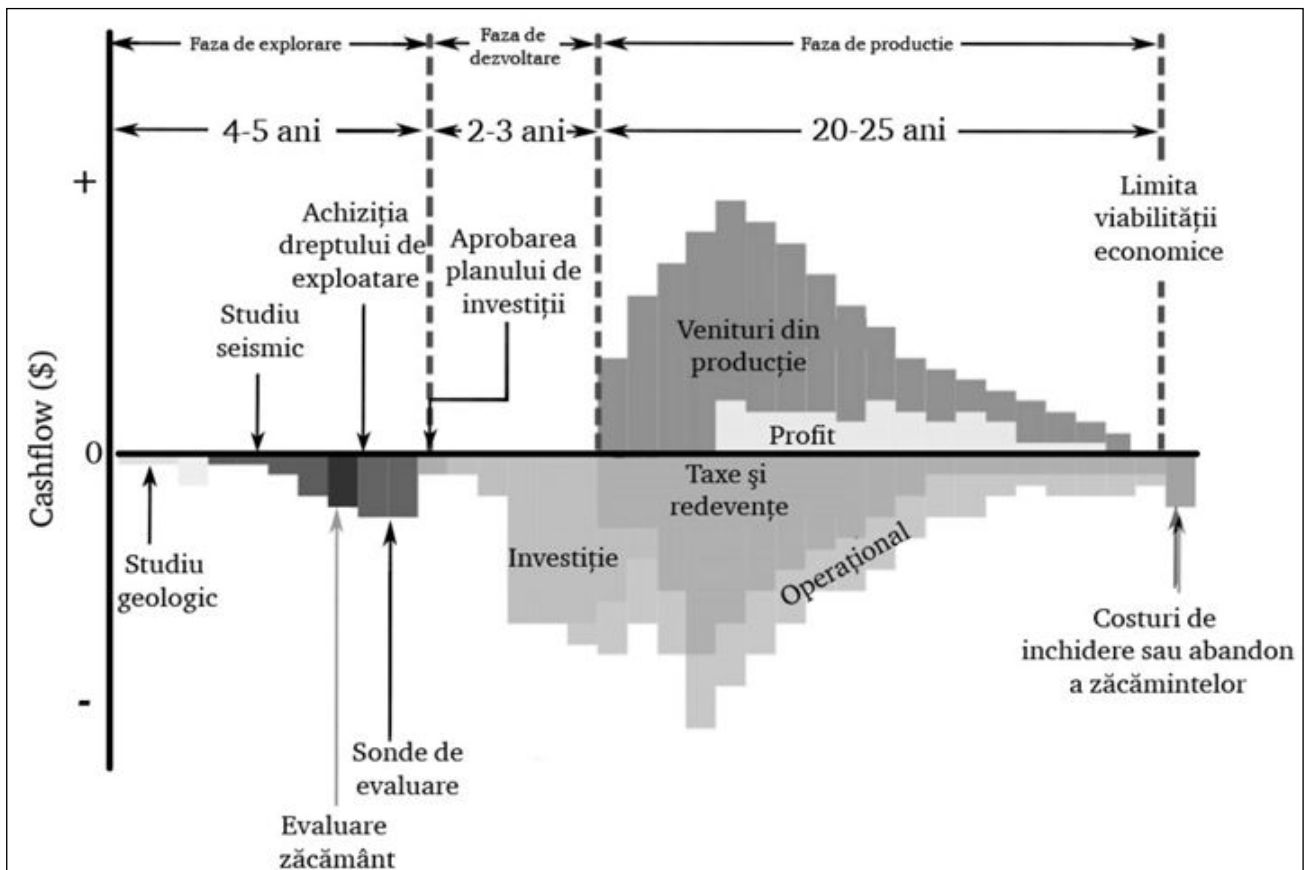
Faza de explorare

Faza de dezvoltare

Faza de productie

4-5 ani

2-3 ani

20-25 ani

+

Limita viabilității economice

Achiziția dreptului de exploatare

Aprobarea planului de investiții

Studiu seismic

Venituri din producție

Cashflow ($)

Profit

0

Taxe şi redevențe

Investiție

Operațional

Studiu geologic

Costuri de inchidere sau abandon a zăcămintelor

-

Sonde de evaluare

Evaluare zăcământ